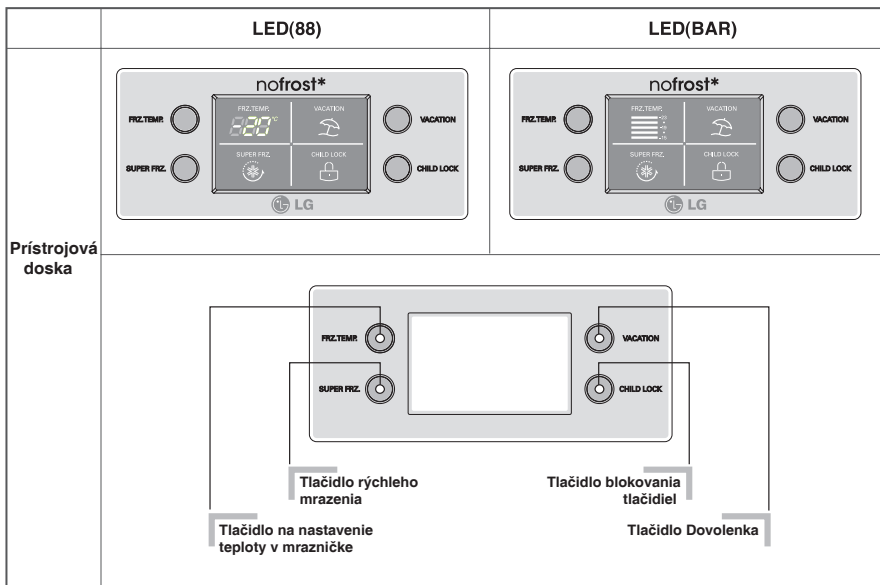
| | LED(88) | LED(BAR) |
|---|---|---|
| Prístrojová doska | nofrost* FRZ.TEMP. SUPER FRZ. FRZ.TEMP. -20°C VACATION SUPER FRZ. CHILD LOCK VACATION CHILD LOCK LG | nofrost* FRZ.TEMP. SUPER FRZ. FRZ.TEMP. VACATION SUPER FRZ. CHILD LOCK VACATION CHILD LOCK LG |

FRZ.TEMP.
SUPER FRZ.
VACATION
CHILD LOCK

Tlačidlo rýchleho mrazenia

Tlačidlo blokovania tlačidiel

Tlačidlo na nastavenie teploty v mrazničke

Tlačidlo Dovolenka